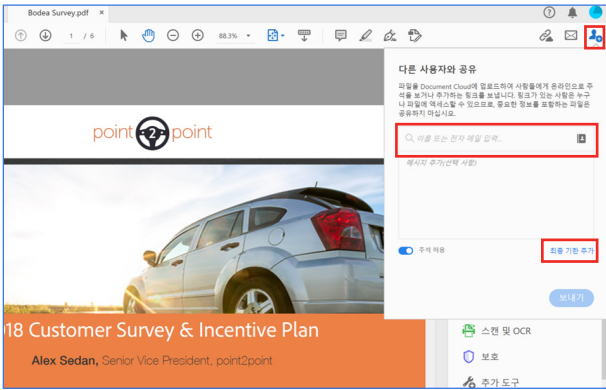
Bodea Survey.pdf

1 / 6

88.3%

다른 사용자와 공유

파일을 Document Cloud에 업로드하여 사람들에게 온라인으로 주석을 보거나 추가하는 링크를 보냅니다. 링크가 있는 사람은 누구나 파일에 액세스할 수 있으므로, 중요한 정보를 포함하는 파일은 공유하지 마십시오.

이름 또는 전자 메일 입력...

메시지 추가(선택 사항)

주석 허용

최종 기한 추가

보내기

point 2 point

18 Customer Survey & Incentive Plan

Alex Sedan, Senior Vice President, point2point

스캔 및 OCR

보호

추가 도구